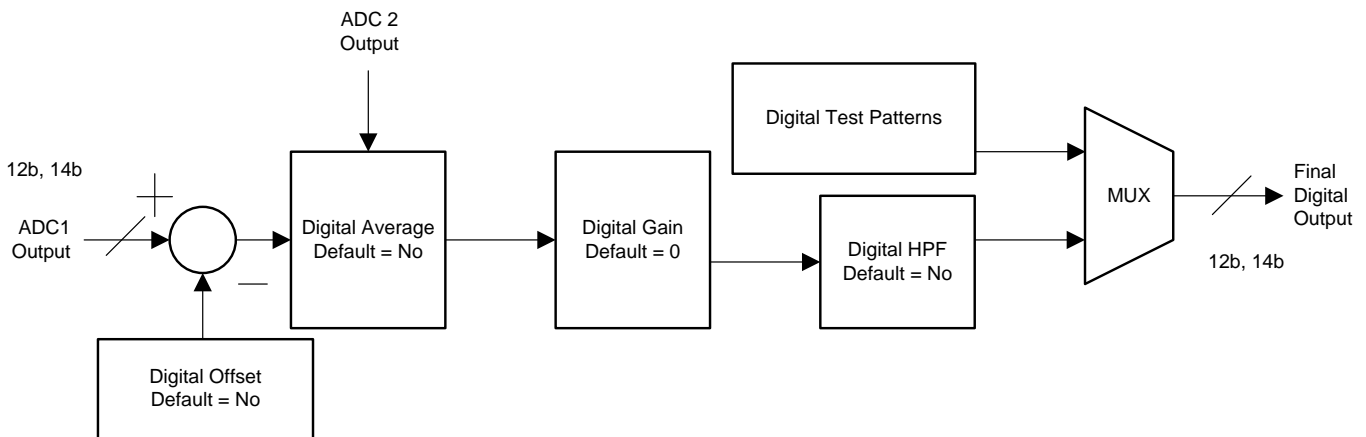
ADC 2
Output

Digital Test Patterns

12b, 14b

+

ADC1
Output

Digital Average
Default = No

Digital Gain
Default = 0

MUX

Final
Digital
Output

Digital HPF
Default = No

—

12b, 14b

Digital Offset
Default = No